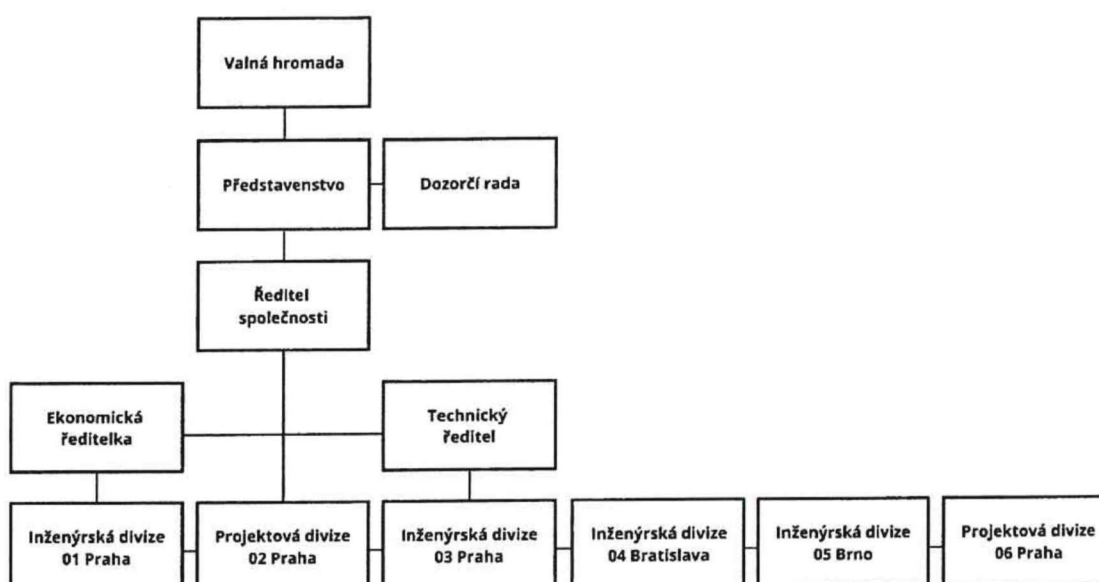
Valná hromada

Představenstvo

Dozorčí rada

Ředitel společnosti

Ekonomická ředitelka

Technický ředitel

Inženýrská divize 01 Praha

Projektová divize 02 Praha

Inženýrská divize 03 Praha

Inženýrská divize 04 Bratislava

Inženýrská divize 05 Brno

Projektová divize 06 Praha